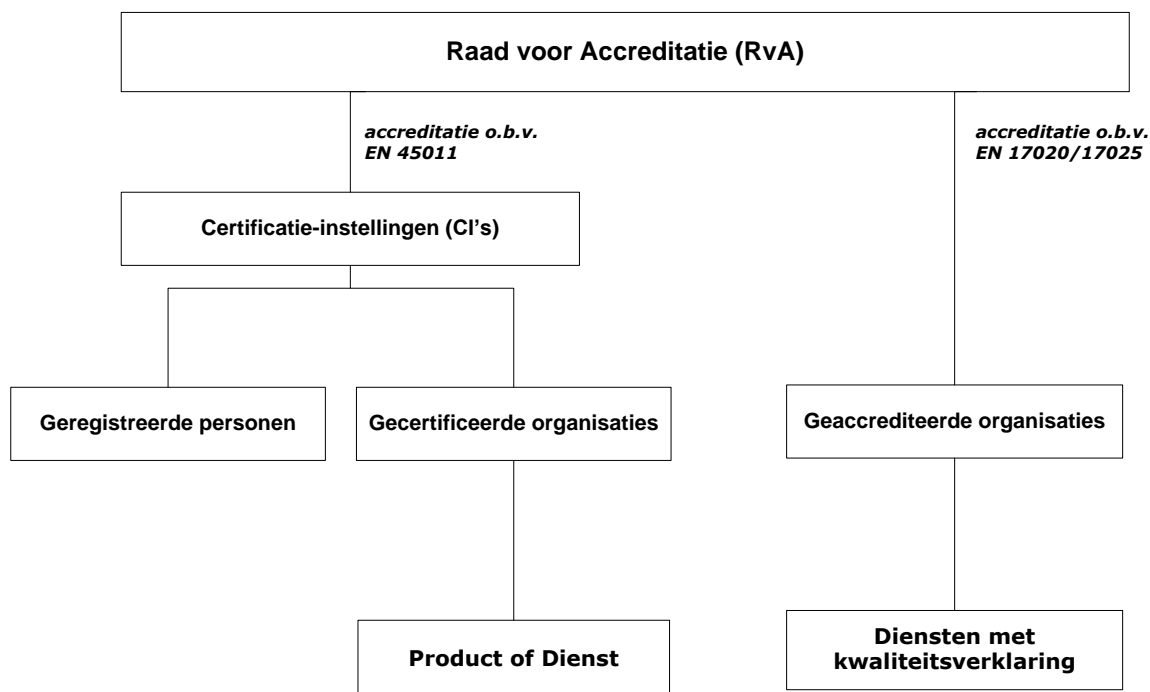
Raad voor Accreditatie (RvA)

accreditatie o.b.v. EN 45011

accreditatie o.b.v. EN 17020/17025

Certificatie-instellingen (CI's)

Geregistreerde personen

Gecertificeerde organisaties

Geaccrediteerde organisaties

Product of Dienst

Diensten met kwaliteitsverklaring